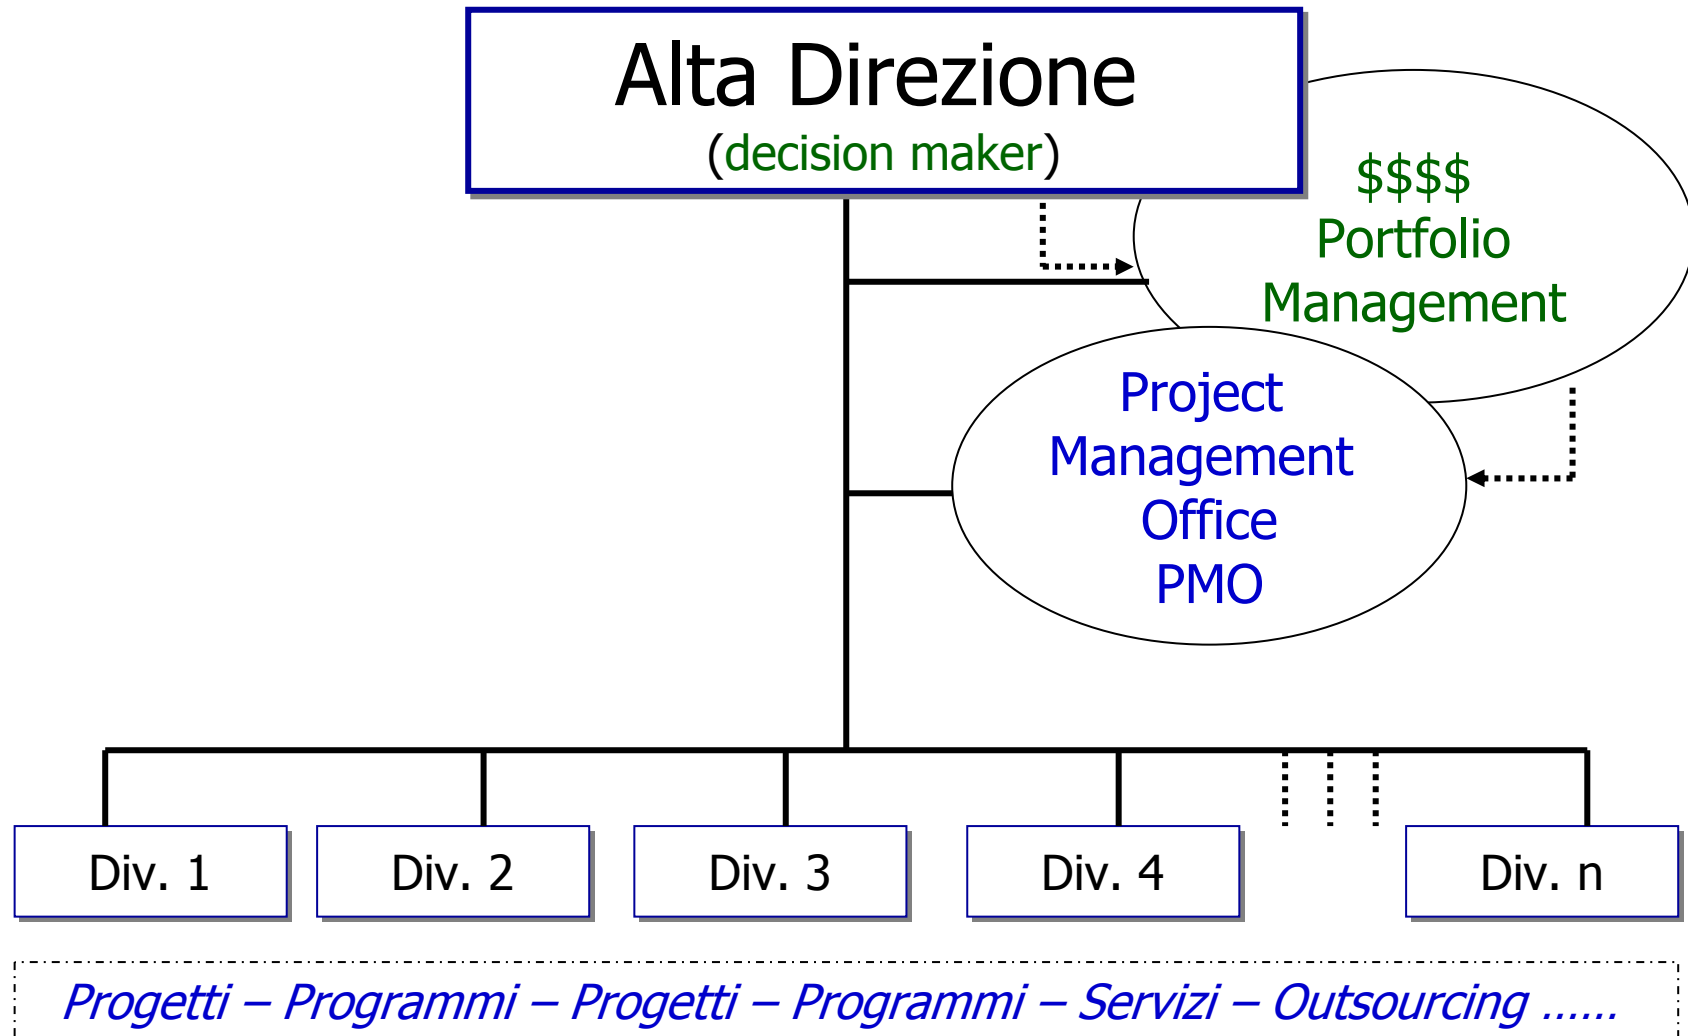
Alta Direzione
(decision maker)

$$$$
Portfolio
Management

Project
Management
Office
PMO

Div. 1

Div. 2

Div. 3

Div. 4

Div. n

Progetti – Programmi – Progetti – Programmi – Servizi – Outsourcing ……